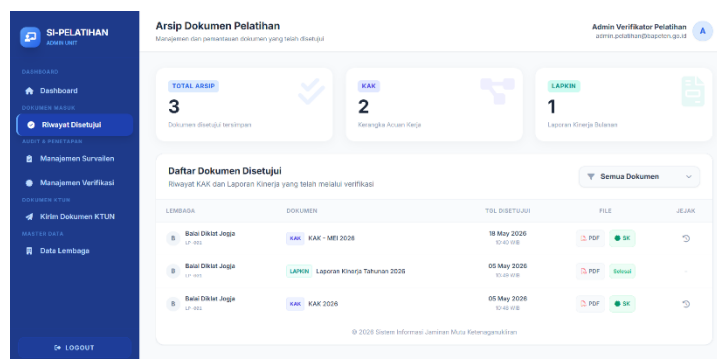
SI-PELATIHAN
ADMIN UNIT

DASHBOARD
Dashboard
DOKUMEN MASUK
Riwayat Disetujui
AUDIT & PENETAPAN
Manajemen Surveilen
Manajemen Verifikasi
DOKUMEN KTUN
Kirim Dokumen KTUN
MASTER DATA
Data Lembaga

LOGOUT

Arsip Dokumen Pelatihan
Manajemen dan penelusuran dokumen yang telah disetujui

Admin Verifikator Pelatihan
admin.pelatihan@bapeten.go.id
A

TOTAL ARSIP
3
Dokumen disetujui tersimpan

KAK
2
Kerangka Acuan Kerja

LAPKIN
1
Laporan Kinerja Satuan

Daftar Dokumen Disetujui
Riwayat KAK dan Laporan Kinerja yang telah melalui verifikasi

Semua Dokumen

| LEMBAGA | DOKUMEN | TGL DISETUJUI | FILE | JEJAK |
|---|---|---|---|---|
| B Balai Diklat Jogja LP-483 | KAK KAK - MEI 2026 | 18 May 2026 10:40 WIB | PDF SK | |
| B Balai Diklat Jogja LP-483 | LAPKIN Laporan Kinerja Tahunan 2026 | 05 May 2026 10:49 WIB | PDF Selesai | - |
| B Balai Diklat Jogja LP-483 | KAK KAK 2026 | 05 May 2026 10:49 WIB | PDF SK | |

© 2026 Sistem Informasi Jaminan Mutu Ketenaganukliran